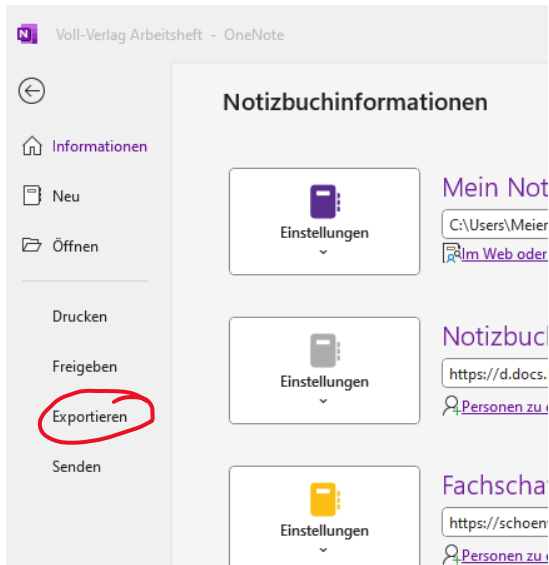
Voll-Verlag Arbeitsheft - OneNote

Informationen

Neu

Öffnen

Drucken

Freigeben

Exportieren

Senden

Notizbuchinformationen

Einstellungen

Mein Not

C:\Users\Meier

Im Web oder

Einstellungen

Notizbuch

https://d.docs.

Personen zu e

Einstellungen

Fachscha

https://schoen

Personen zu e